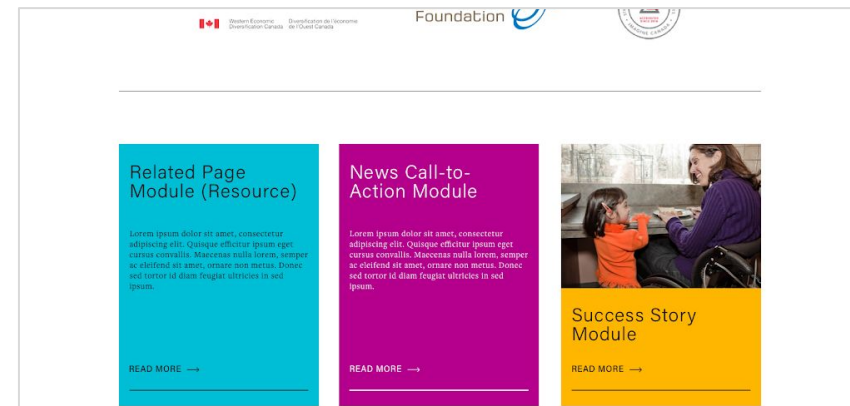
Western Economic Diversification Canada Diversification de l'économie de l'Ouest Canada

Foundation

Related Page Module (Resource)

Lorem ipsum dolor sit amet, consectetur adipiscing elit. Quisque efficitur ipsum eget cursus convallis. Maecenas nulla lorem, semper ac eleifend sit amet, ornare non metus. Donec sed tortor id diam feugiat ultricies in sed ipsum.

READ MORE ⟶

News Call-to-Action Module

Lorem ipsum dolor sit amet, consectetur adipiscing elit. Quisque efficitur ipsum eget cursus convallis. Maecenas nulla lorem, semper ac eleifend sit amet, ornare non metus. Donec sed tortor id diam feugiat ultricies in sed ipsum.

READ MORE ⟶

Success Story Module

READ MORE ⟶